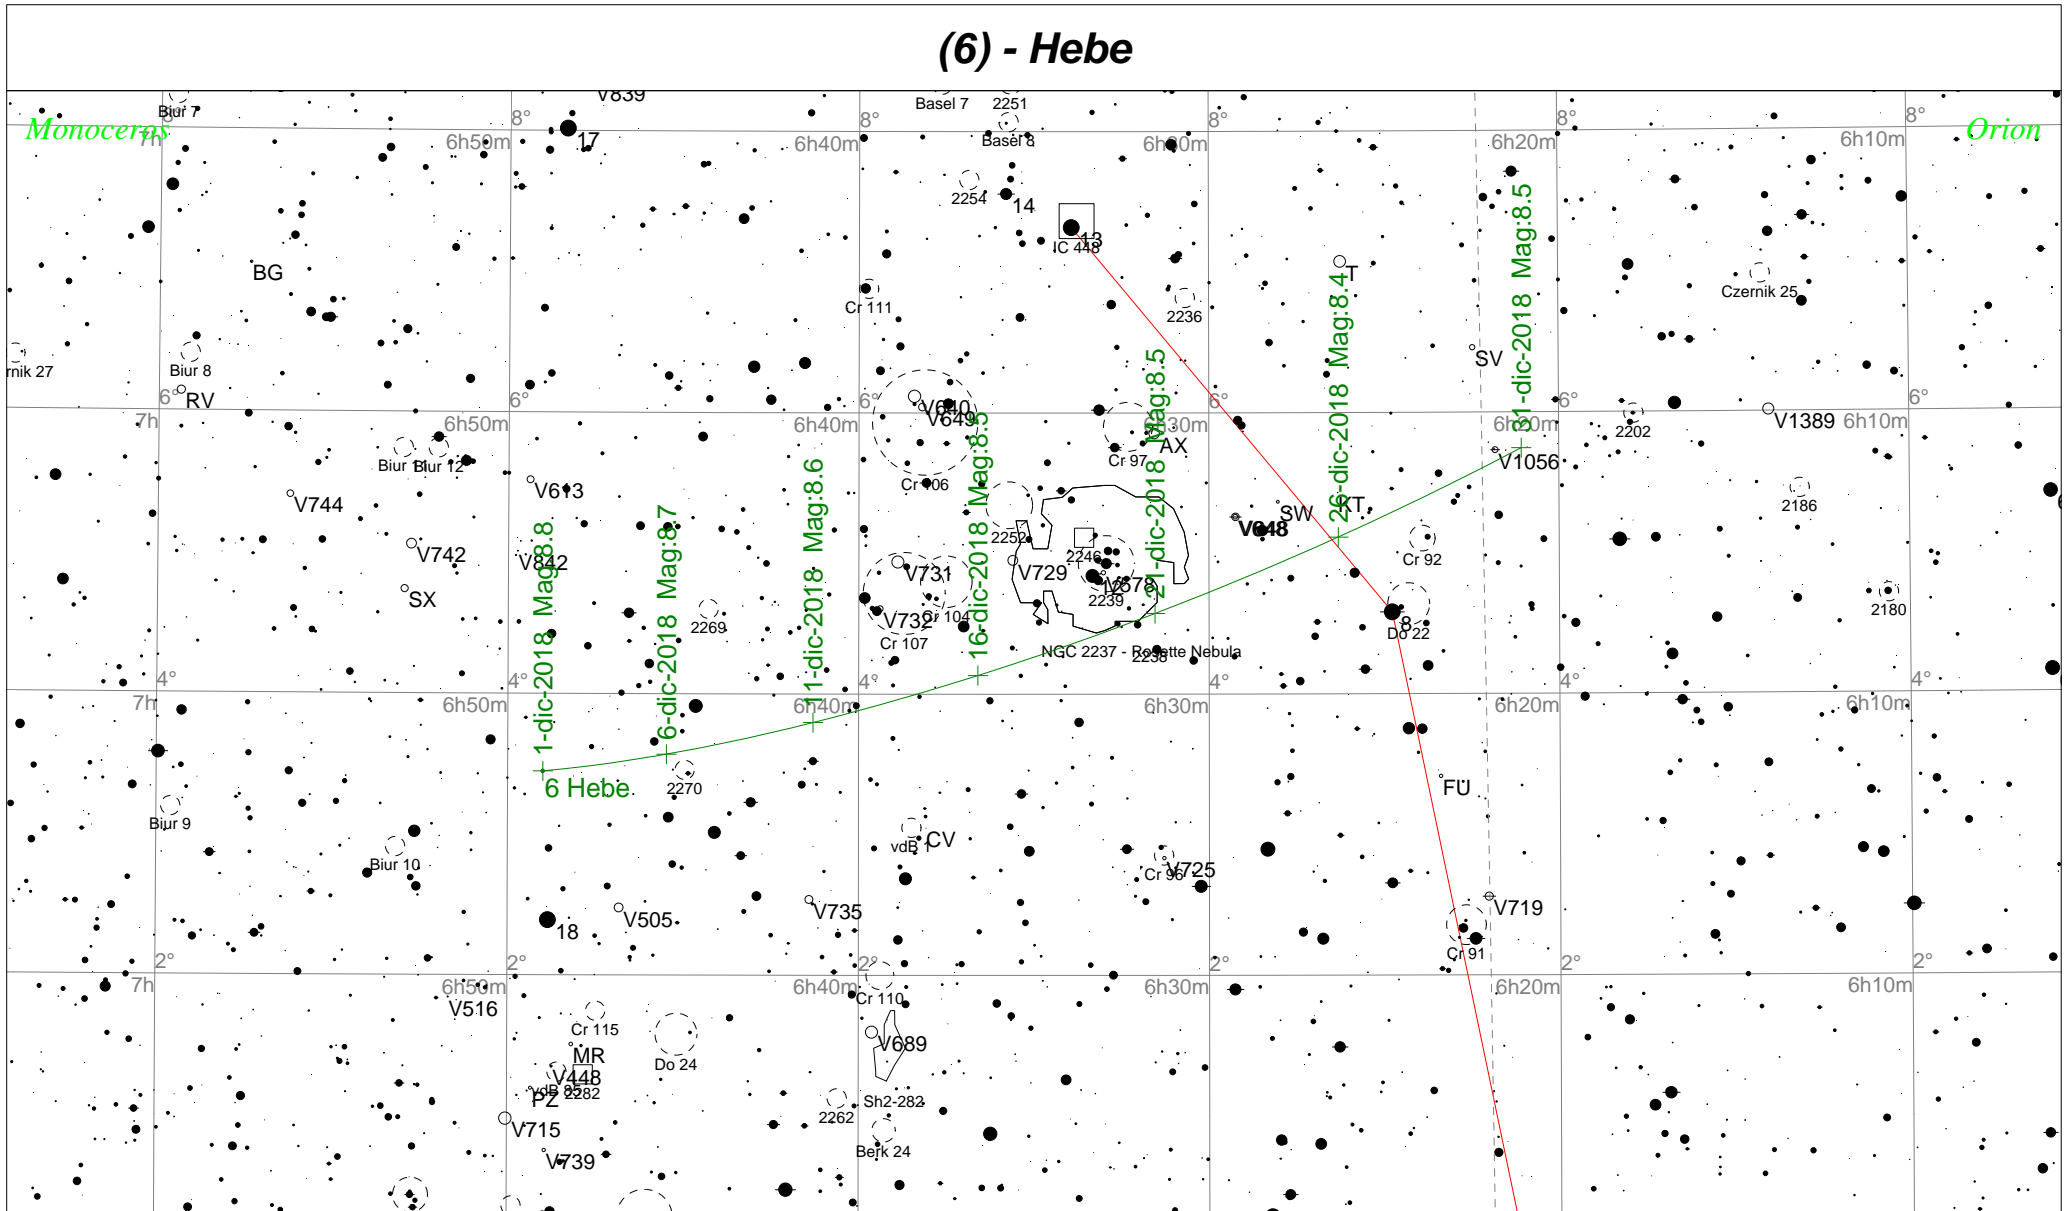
(6) - Hebe

Monoceros
Orion

Biur 7
V839
8°
17
6h50m
6h40m
Basel 7
2251
Basel 8
6h30m
6h20m
6h10m
7h
2254
14
IC 448
13
BG
Cr 111
2236
T
Czernik 25
rnik 27
Biur 8
RV
SV
V640
V649
Cr 97
AX
2202
V1389
V1056
Biur 11
Biur 12
V613
Cr 106
V744
V742
V842
SX
2252
2246
V729
V578
2239
V048
SW
KT
Cr 92
2186
V731
V732
Cr 107
Cr 104
2269
8
Do 22
2180
NGC 2237 - Rosette Nebula
2238
4°
2°
6°
1-dic-2018 Mag:8.8
6-dic-2018 Mag:8.7
11-dic-2018 Mag:8.6
16-dic-2018 Mag:8.5
21-dic-2018 Mag:8.5
26-dic-2018 Mag:8.4
31-dic-2018 Mag:8.5
6 Hebe
2270
FU
Biur 9
Biur 10
vdB 1
CV
Cr 96
V725
18
V505
V735
V719
Cr 91
V516
Cr 110
Cr 115
MR
V448
vdB 85
PZ
2282
Do 24
V689
2262
Sh2-282
Berk 24
V715
V739